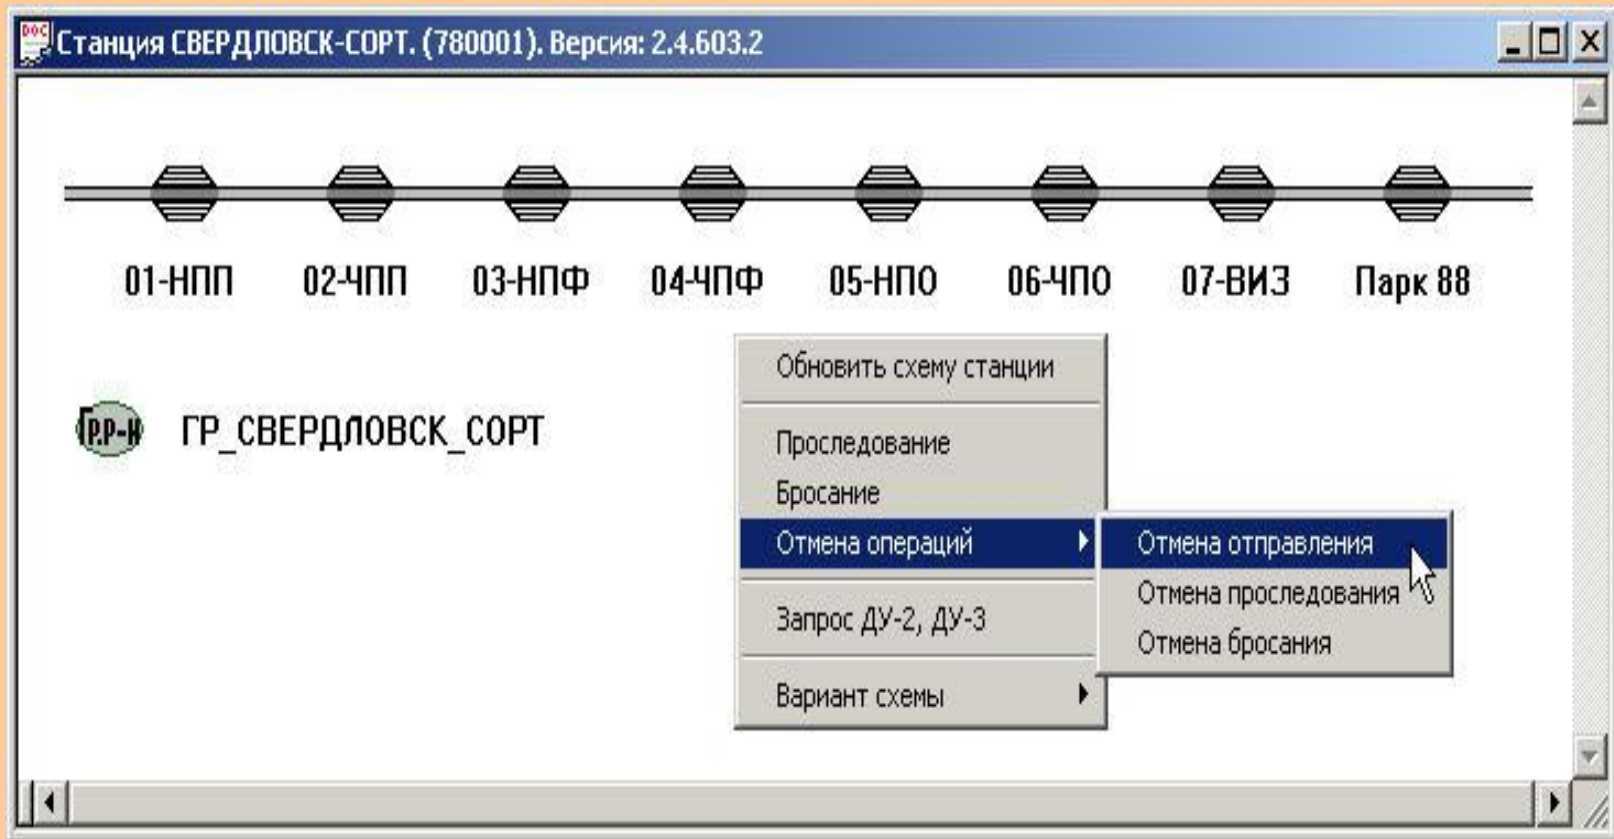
Станция СВЕРДЛОВСК-СОРТ. (780001). Версия: 2.4.603.2

01-НПП 02-ЧПП 03-НПФ 04-ЧПФ 05-НПО 06-ЧПО 07-ВИЗ Парк 88

ГР.Р-И ГР_СВЕРДЛОВСК_СОРТ

Обновить схему станции
Проследование
Бросание
Отмена операций
Запрос ДУ-2, ДУ-3
Вариант схемы

Отмена отправления
Отмена проследования
Отмена бросания